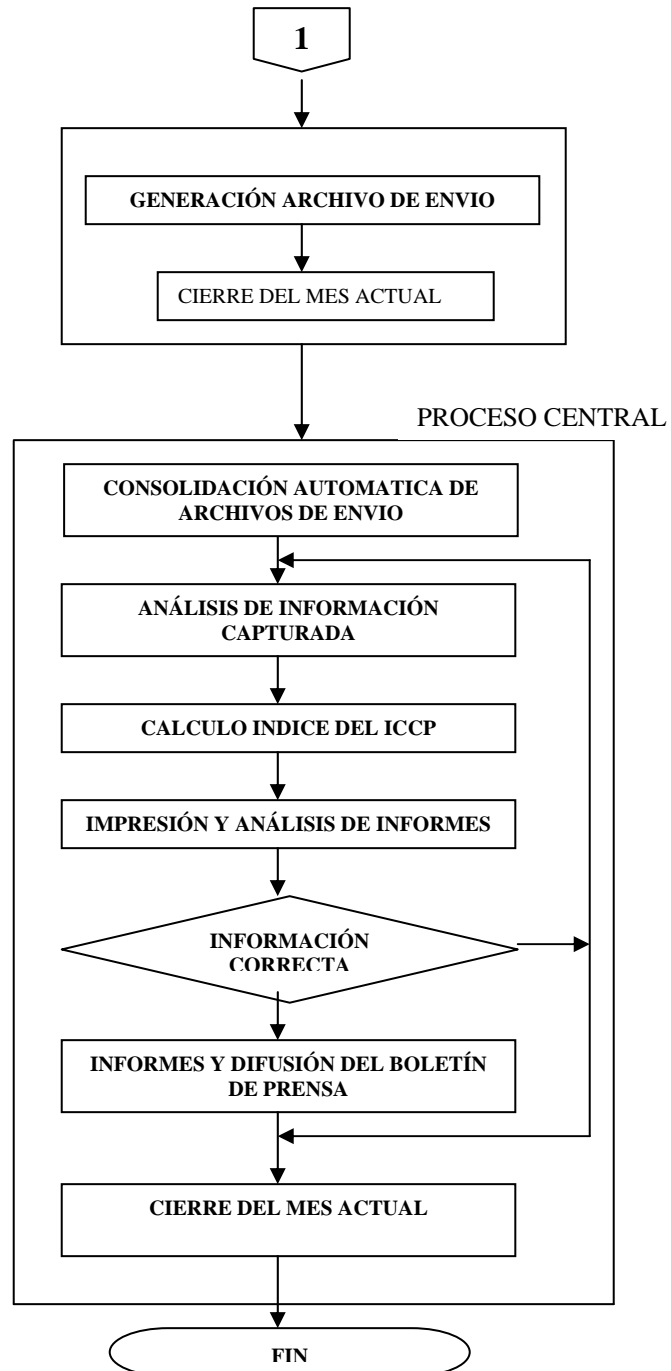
1

GENERACIÓN ARCHIVO DE ENVIO

CIERRE DEL MES ACTUAL

PROCESO CENTRAL

CONSOLIDACIÓN AUTOMATICA DE ARCHIVOS DE ENVIO

ANÁLISIS DE INFORMACIÓN CAPTURADA

CALCULO INDICE DEL ICCP

IMPRESIÓN Y ANÁLISIS DE INFORMES

INFORMACIÓN CORRECTA

INFORMES Y DIFUSIÓN DEL BOLETÍN DE PRENSA

CIERRE DEL MES ACTUAL

FIN